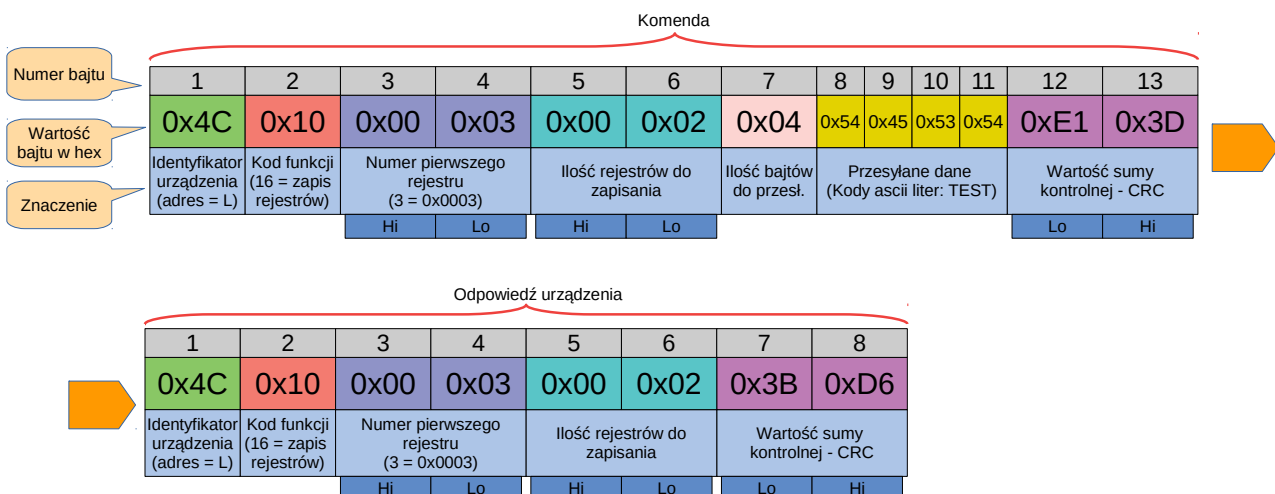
Komenda

Numer bajtu

Wartość bajtu w hex

Znaczenie

| 1 | 2 | 3 | 4 | 5 | 6 | 7 | 8 | 9 | 10 | 11 | 12 | 13 |
|---|---|---|---|---|---|---|---|---|---|---|---|---|
| 0x4C | 0x10 | 0x00 | 0x03 | 0x00 | 0x02 | 0x04 | 0x54 | 0x45 | 0x53 | 0x54 | 0xE1 | 0x3D |
| Identyfikator urządzenia (adres = L) | Kod funkcji (16 = zapis rejestrów) | Numer pierwszego rejestru (3 = 0x0003) | | Ilość rejestrów do zapisania | | Ilość bajtów do przesł. | Przesyłane dane (Kody ascii liter: TEST) | | | | Wartość sumy kontrolnej - CRC | |
| | | Hi | Lo | Hi | Lo | | | | | | Lo | Hi |

Odpowiedź urządzenia

| 1 | 2 | 3 | 4 | 5 | 6 | 7 | 8 |
|---|---|---|---|---|---|---|---|
| 0x4C | 0x10 | 0x00 | 0x03 | 0x00 | 0x02 | 0x3B | 0xD6 |
| Identyfikator urządzenia (adres = L) | Kod funkcji (16 = zapis rejestrów) | Numer pierwszego rejestru (3 = 0x0003) | | Ilość rejestrów do zapisania | | Wartość sumy kontrolnej - CRC | |
| | | Hi | Lo | Hi | Lo | Lo | Hi |